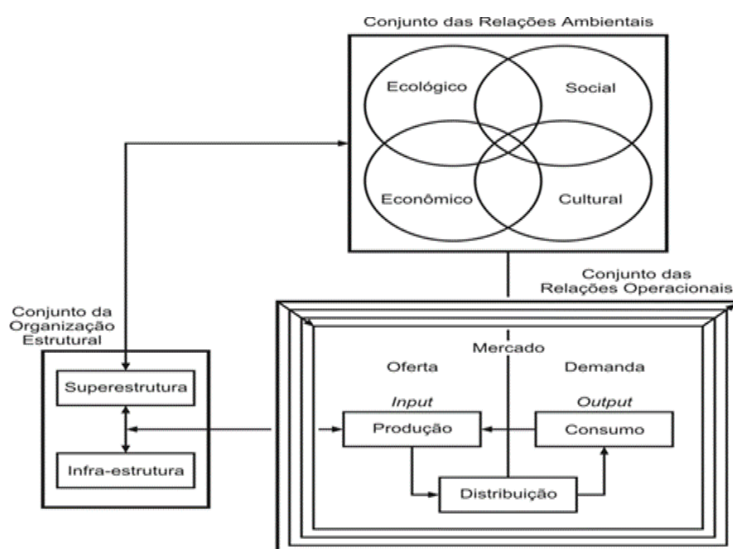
Conjunto das Relações Ambientais

Ecológico

Social

Econômico

Cultural

Conjunto das Relações Operacionais

Conjunto da Organização Estrutural

Superestrutura

Infra-estrutura

Mercado

Oferta

Demanda

*Input*

*Output*

Produção

Consumo

Distribuição